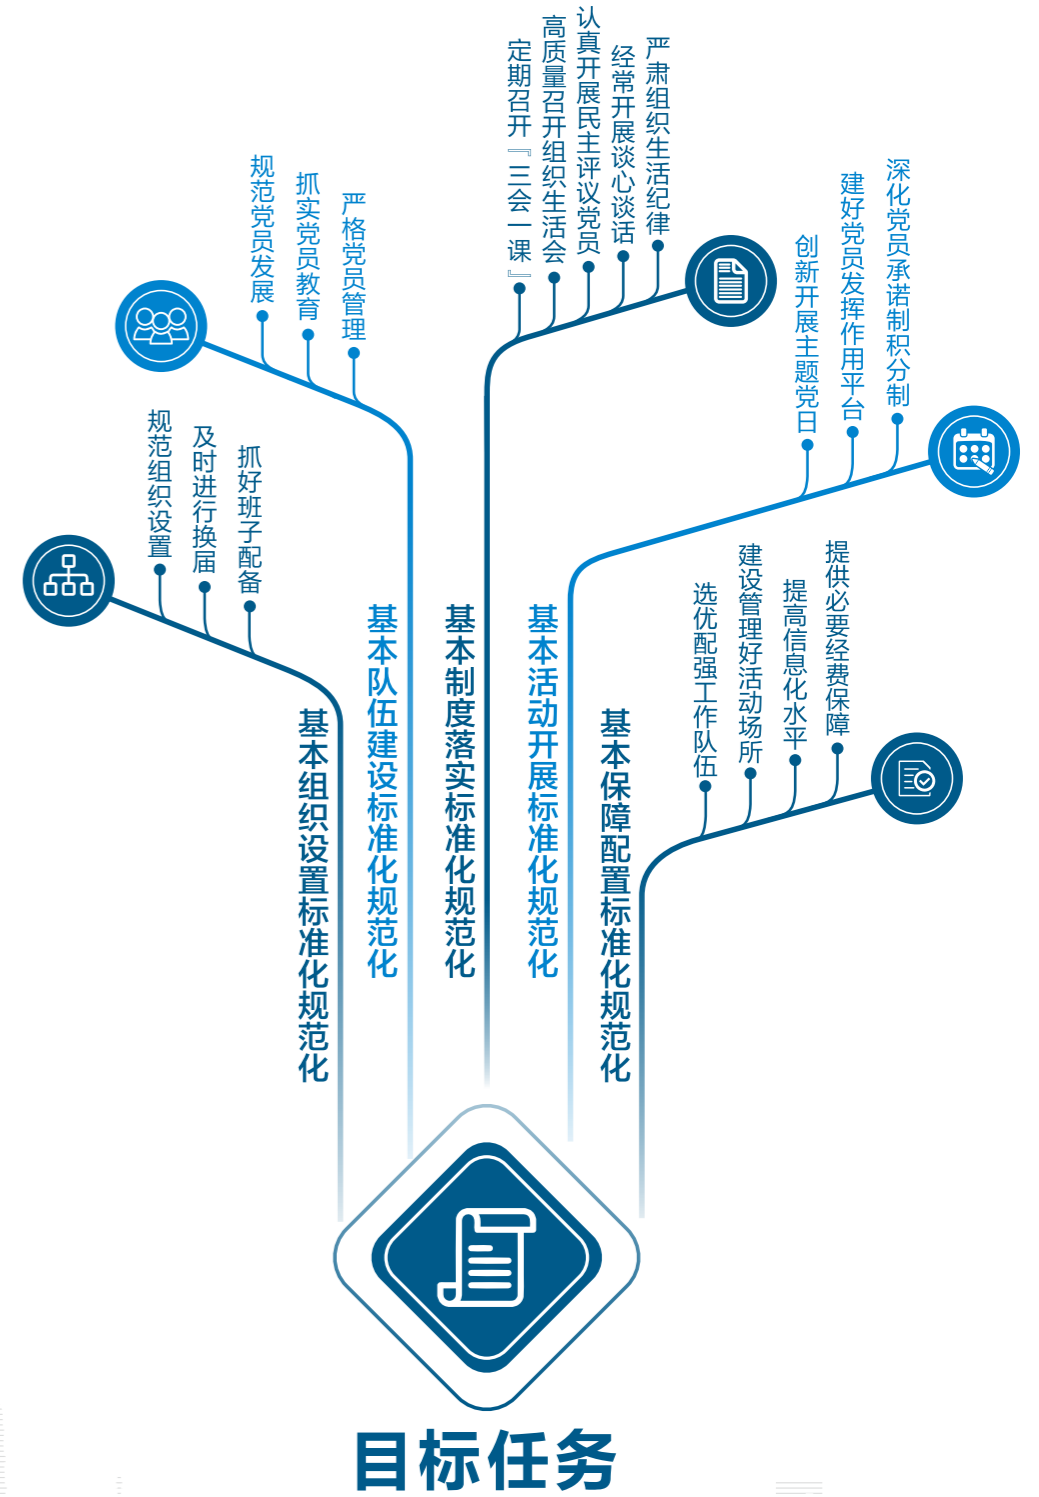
规范党员发展
抓实党员教育
严格党员管理

定期召开『三会一课』
高质量召开组织生活会
认真开展民主评议党员
经常开展谈心谈话
严肃组织生活纪律

创新开展主题党日
建好党员发挥作用平台
深化党员承诺制积分制

规范组织设置
及时进行换届
抓好班子配备

选优配强工作队伍
建设管理好活动场所
提高信息化水平
提供必要经费保障

基本组织设置标准化规范化
基本队伍建设标准化规范化
基本制度落实标准化规范化
基本活动开展标准化规范化
基本保障配置标准化规范化

目标任务